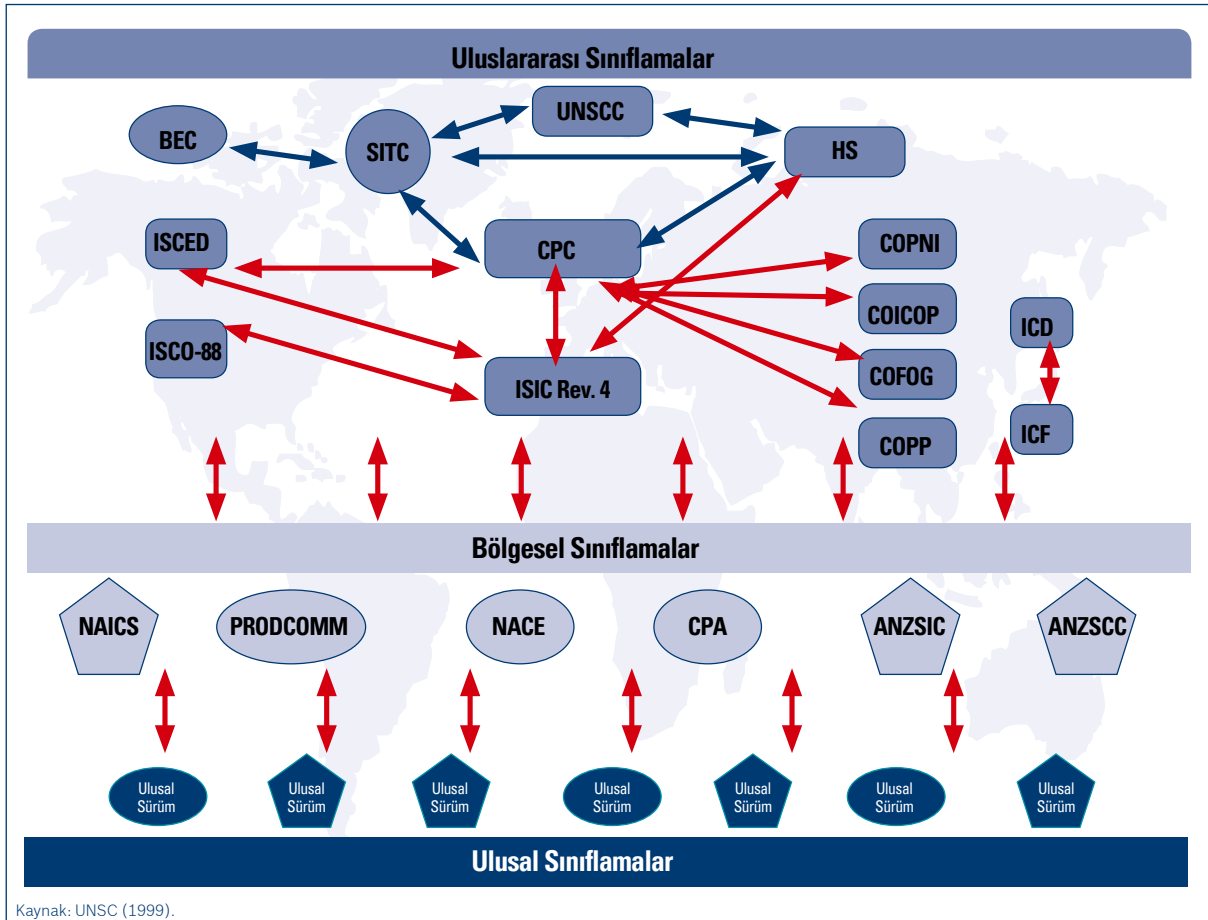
Uluslararası Sınıflamalar

BEC

SITC

UNSCC

HS

ISCED

CPC

COPNI

COICOP

ICD

ISCO-88

ISIC Rev. 4

COFOG

COPP

ICF

Bölgesel Sınıflamalar

NAICS

PRODCOMM

NACE

CPA

ANZSIC

ANZSCC

Ulusal Sürüm

Ulusal Sürüm

Ulusal Sürüm

Ulusal Sürüm

Ulusal Sürüm

Ulusal Sürüm

Ulusal Sürüm

Ulusal Sınıflamalar

Kaynak: UNSC (1999).